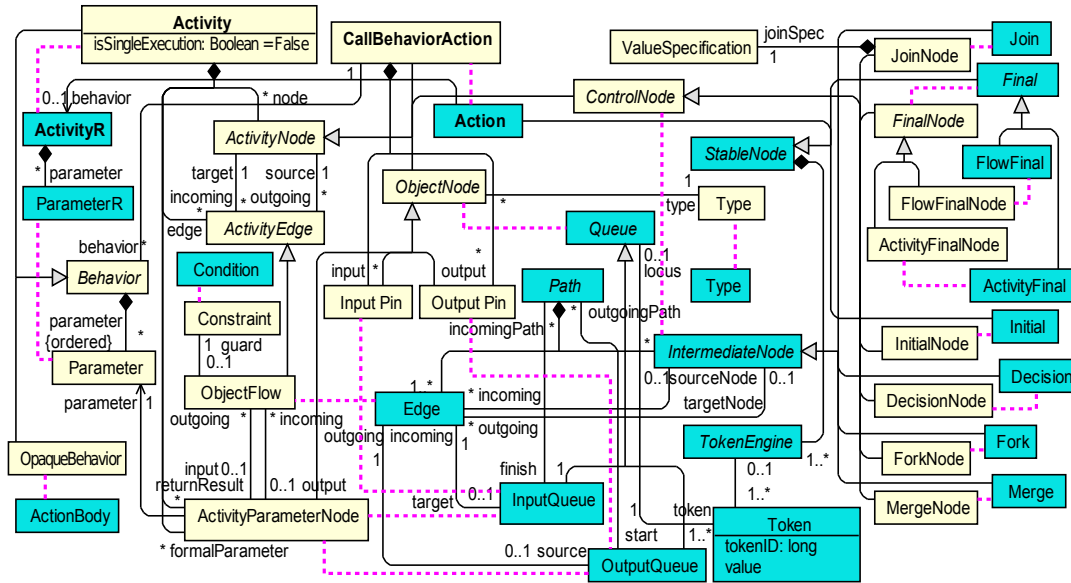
Activity
isSingleExecution: Boolean =False
CallBehaviorAction
ValueSpecification
joinSpec
1
JoinNode
Join
Final
1
0..1 behavior
* node
ControlNode
ActivityR
Action
FinalNode
ActivityNode
parameter
StableNode
FlowFinal
target 1
source 1
*
incoming
* outgoing
*
ObjectNode
1
ParameterR
FlowFinalNode
*
edge
ActivityEdge
type
Type
Queue
behavior*
ActivityFinalNode
0..1
locus
Condition
input *
output
*
Behavior
Type
ActivityFinal
Path
Input Pin
Output Pin
Constraint
* outgoingPath
parameter
{ordered}
*
incomingPath *
Initial
1 guard
0..1
*
IntermediateNode
InitialNode
Parameter
1 *
0..1 sourceNode
0..1
Decision
ObjectFlow
parameter 1
* incoming
targetNode
Edge
DecisionNode
outgoing *
* incoming
outgoing
incoming
* outgoing
TokenEngine
Fork
OpaqueBehavior
1
1
input 0..1
finish
1
0..1
1..*
ForkNode
returnResult
0..1 output
1..*
Merge
*
target
0..1
InputQueue
ActionBody
ActivityParameterNode
1
token
Token
MergeNode
tokenID: long
start
1..*
value
* formalParameter
0..1 source
OutputQueue